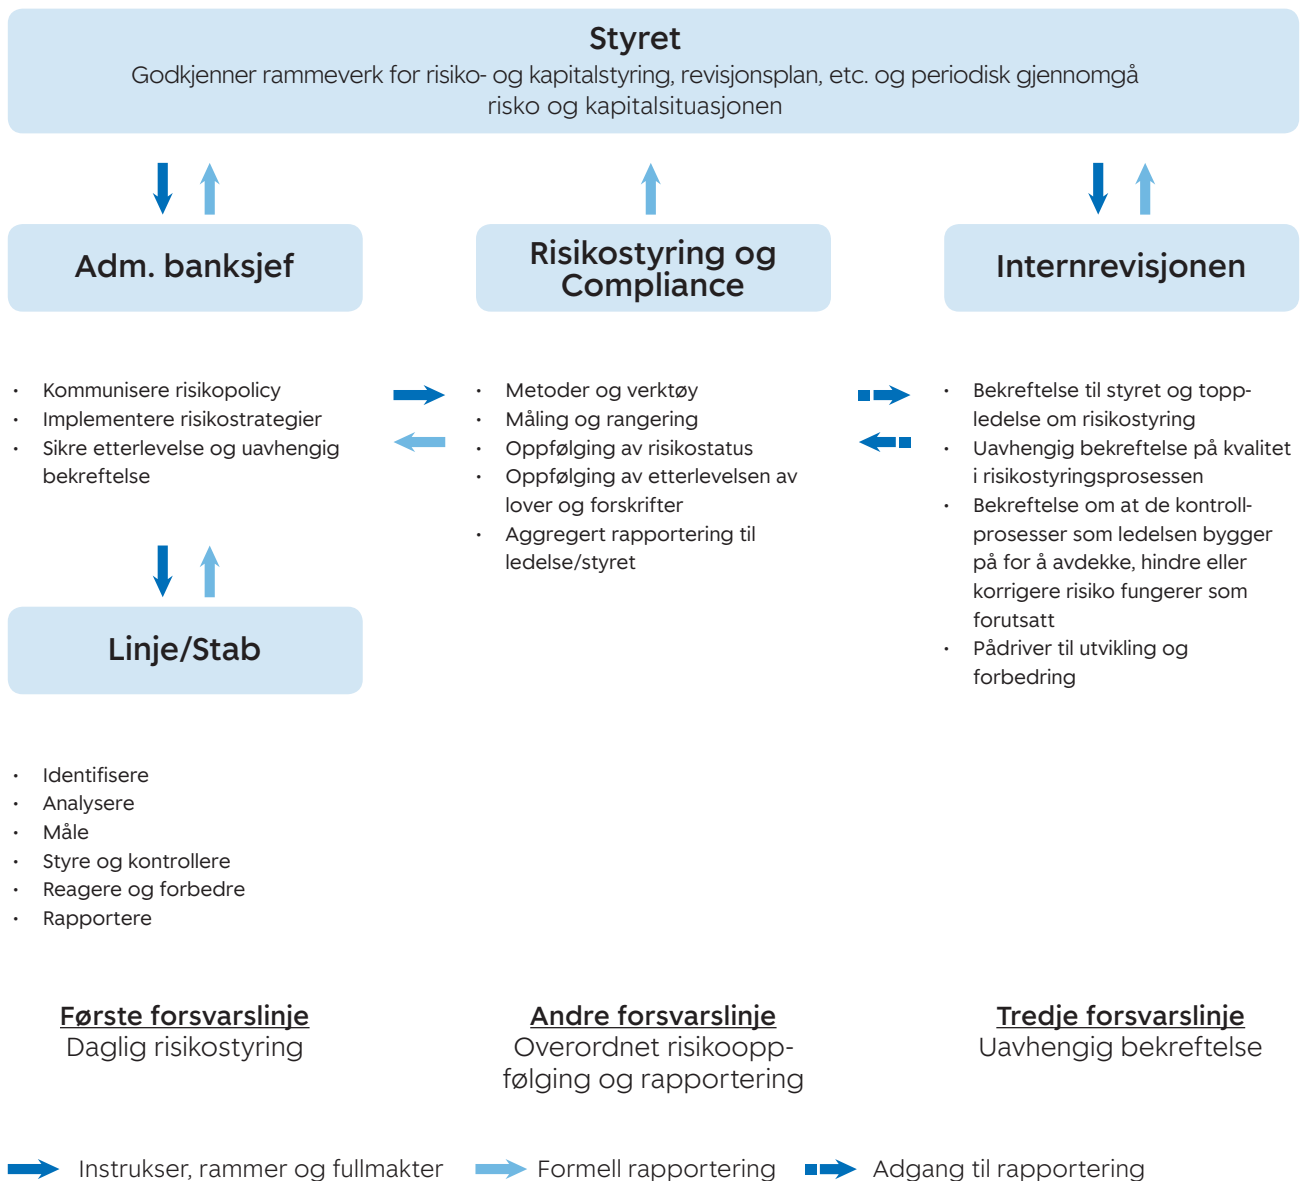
Styret
Godkjenner rammeverk for risiko- og kapitalstyring, revisjonsplan, etc. og periodisk gjennomgå risko og kapitalsituasjonen

Adm. banksjef

Risikostyring og Compliance

Internrevisjonen

- Kommunisere risikopolicy
- Implementere risikostrategier
- Sikre etterlevelse og uavhengig bekreftelse

- Metoder og verktøy
- Måling og rangering
- Oppfølging av risikostatus
- Oppfølging av etterlevelsen av lover og forskrifter
- Aggregert rapportering til ledelse/styret

- Bekreftelse til styret og toppledelse om risikostyring
- Uavhengig bekreftelse på kvalitet i risikostyringsprosessen
- Bekreftelse om at de kontrollprosesser som ledelsen bygger på for å avdekke, hindre eller korrigere risiko fungerer som forutsatt
- Pådriver til utvikling og forbedring

Linje/Stab

- Identifisere
- Analysere
- Måle
- Styre og kontrollere
- Reagere og forbedre
- Rapportere

Første forsvarslinje
Daglig risikostyring

Andre forsvarslinje
Overordnet risikooppfølging og rapportering

Tredje forsvarslinje
Uavhengig bekreftelse

Instrukser, rammer og fullmakter
Formell rapportering
Adgang til rapportering